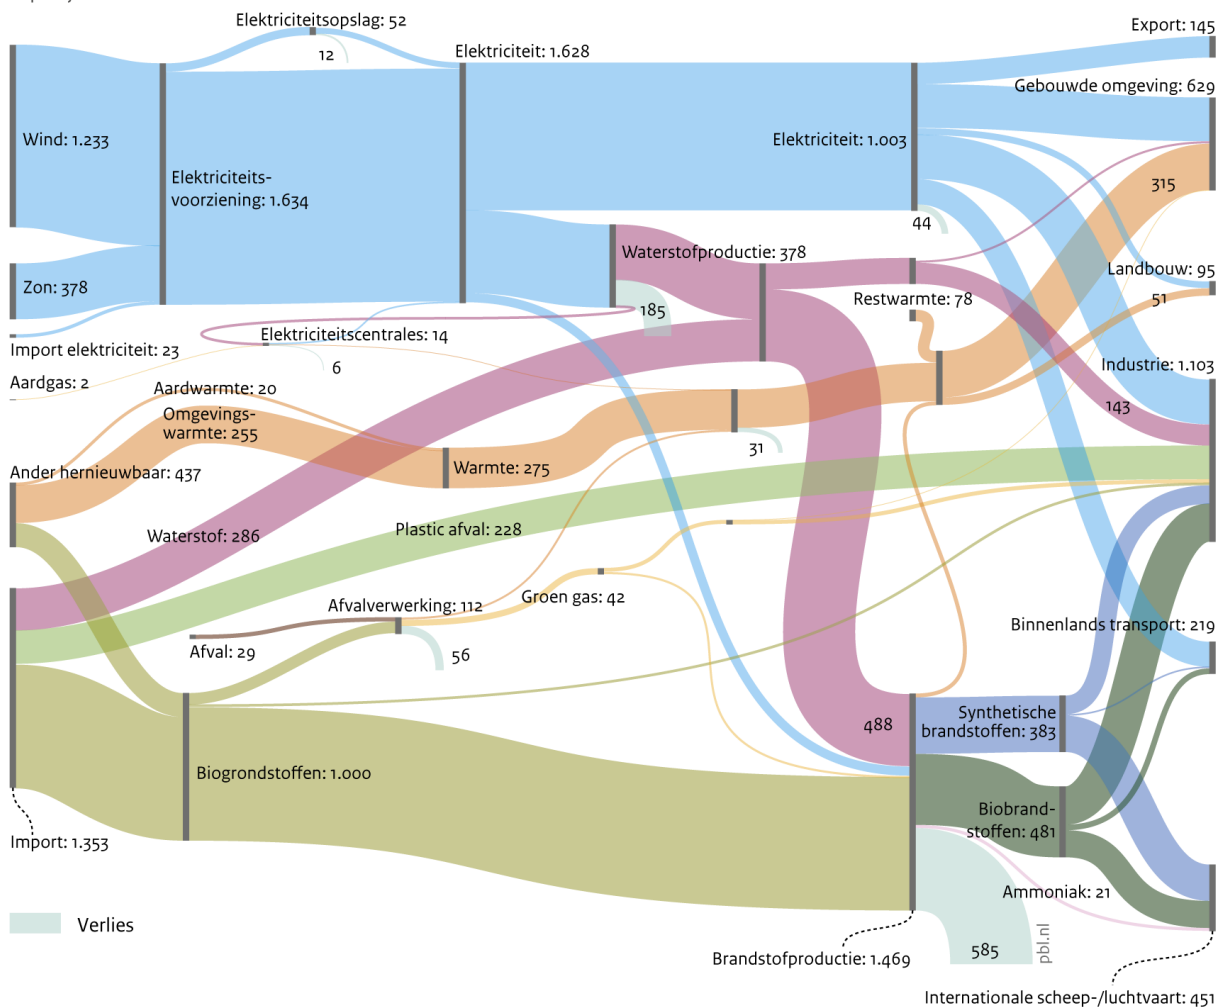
Elektriciteitsopslag: 52
12
Elektriciteit: 1.628
Export: 145
Gebouwde omgeving: 629
Wind: 1.233
Elektriciteitsvoorziening: 1.634
Elektriciteit: 1.003
315
44
Waterstofproductie: 378
Landbouw: 95
Zon: 378
185
Restwarmte: 78
51
Import elektriciteit: 23
Elektriciteitscentrales: 14
6
Aardgas: 2
Industrie: 1.103
Aardwarmte: 20
Omgevingswarmte: 255
143
31
Ander hernieuwbaar: 437
Warmte: 275
Waterstof: 286
Plastic afval: 228
Groen gas: 42
Afvalverwerking: 112
Binnenlands transport: 219
Afval: 29
56
488
Synthetische brandstoffen: 383
Biogrondstoffen: 1.000
Biobrandstoffen: 481
Import: 1.353
Ammoniak: 21
Verlies
585
pbl.nl
Brandstofproductie: 1.469
Internationale scheep-/luchtvaart: 451